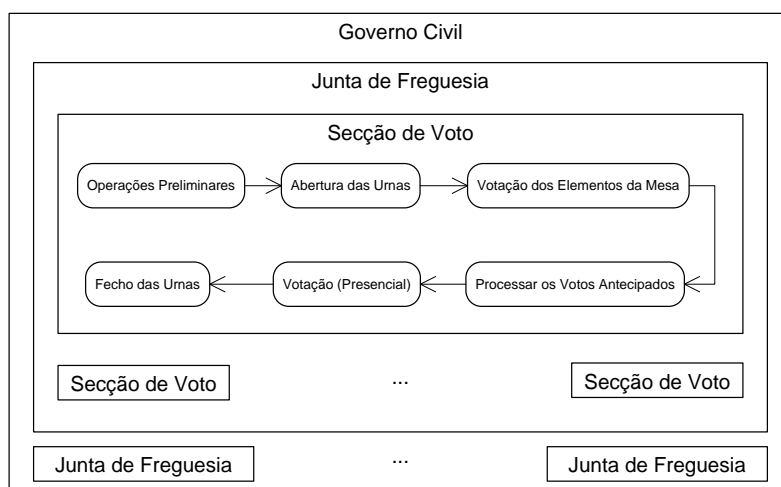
Governo Civil

Junta de Freguesia

Secção de Voto

Operações Preliminares

Abertura das Urnas

Votação dos Elementos da Mesa

Processar os Votos Antecipados

Votação (Presencial)

Fecho das Urnas

Secção de Voto

...

Secção de Voto

Junta de Freguesia

...

Junta de Freguesia